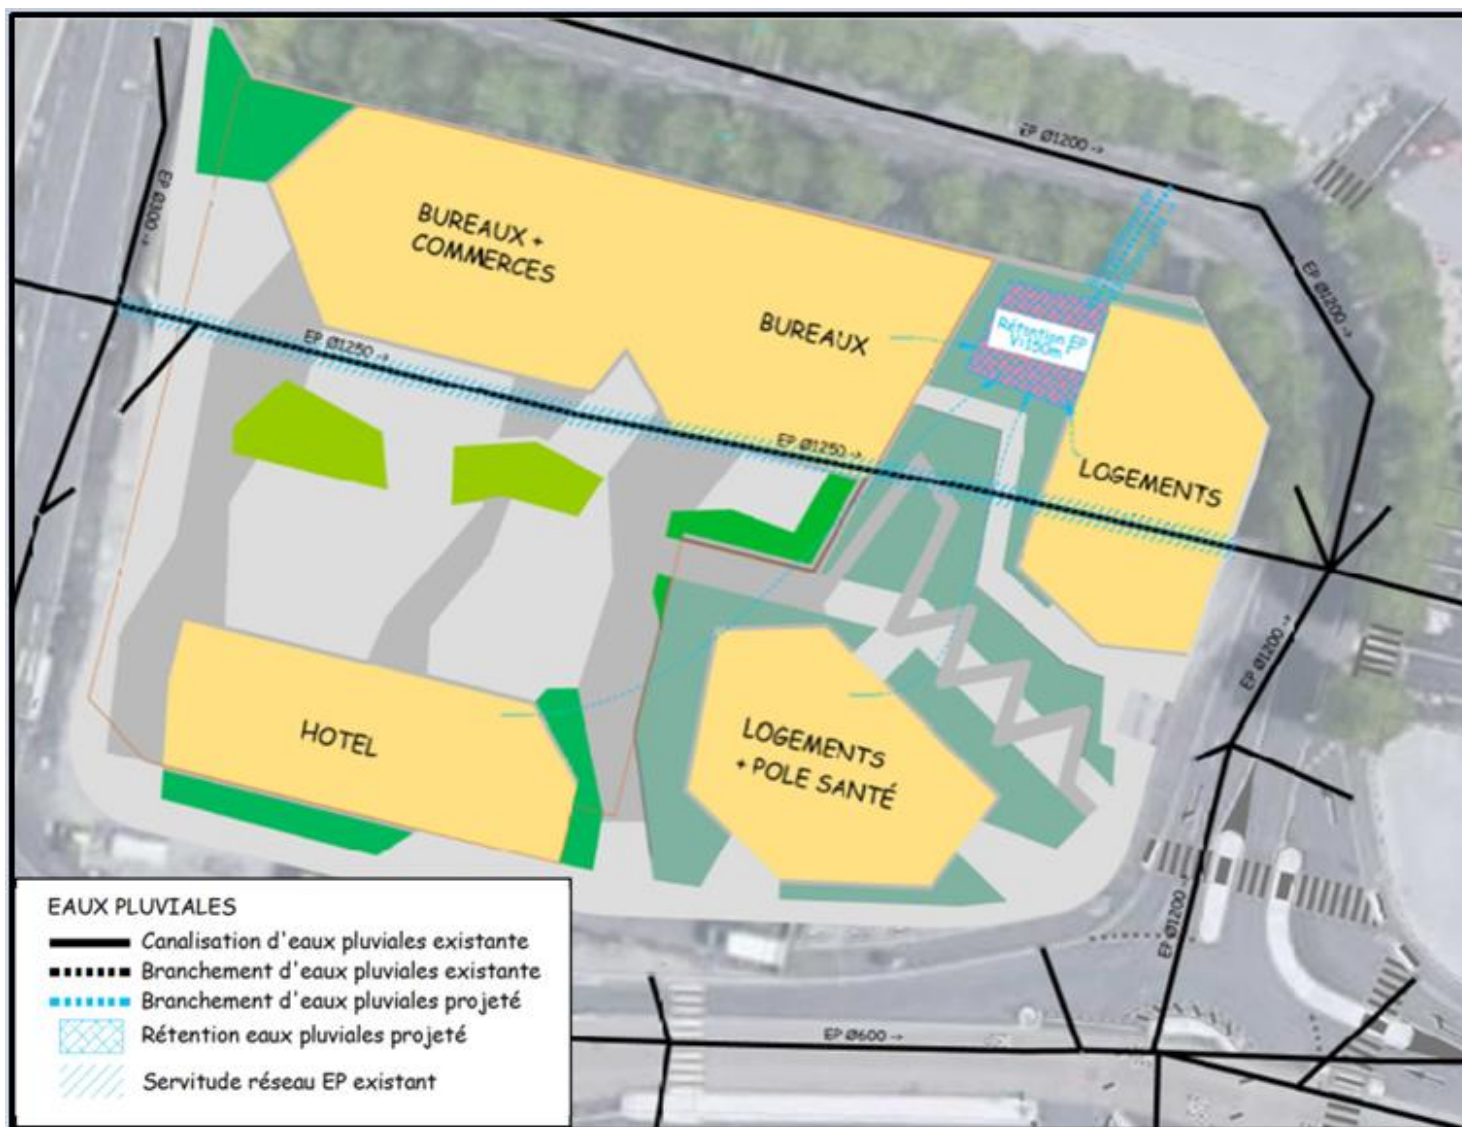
EP Ø1200 →

EP Ø300 →

BUREAUX + COMMERCES

BUREAUX

Rétention EP V:150m³

EP Ø1200 →

EP Ø1250 →

EP Ø1250 →

LOGEMENTS

EP Ø1200 →

HOTEL

LOGEMENTS + POLE SANTÉ

EP Ø1200 →

EP Ø600 →

EAUX PLUVIALES
Canalisation d'eaux pluviales existante
Branchement d'eaux pluviales existante
Branchement d'eaux pluviales projeté
Rétention eaux pluviales projeté
Servitude réseau EP existant